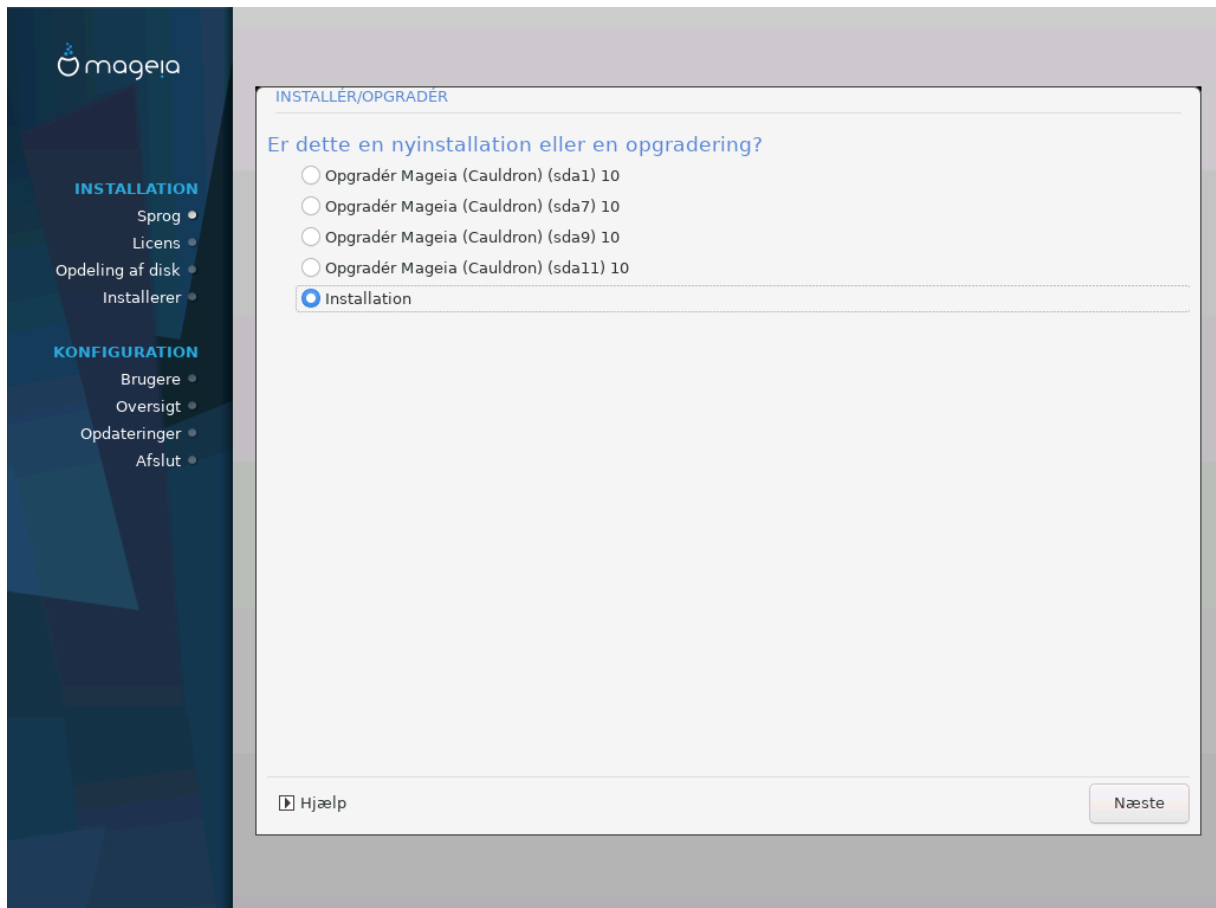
mageia

INSTALLATION
Sprog
Licens
Opdeling af disk
Installerer

KONFIGURATION
Brugere
Oversigt
Opdateringer
Afslut

INSTALLÉR/OPGRADÉR

Er dette en nyinstallation eller en opgradering?

Opgradér Mageia (Cauldron) (sda1) 10
Opgradér Mageia (Cauldron) (sda7) 10
Opgradér Mageia (Cauldron) (sda9) 10
Opgradér Mageia (Cauldron) (sda11) 10
Installation

Hjælp
Næste